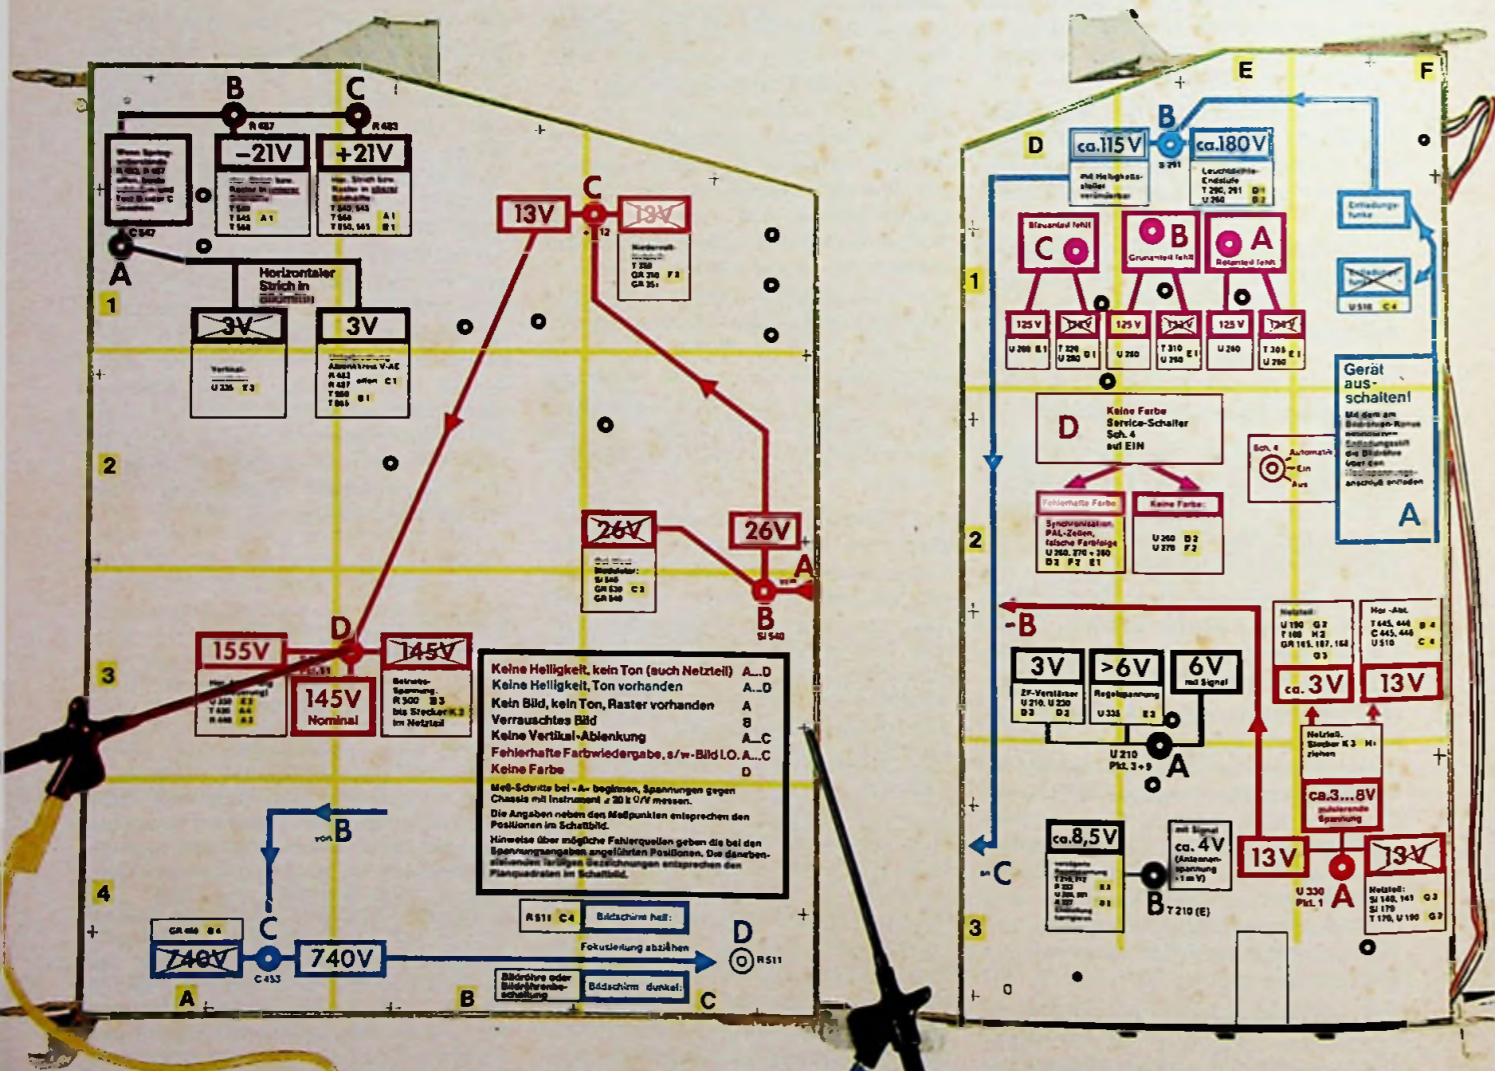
B C
R 487 R 483
−21V +21V
A C 547
Horizontaler Strich in Bildmitte
1
3V 3V
Vertikal-
U 335 E3
R 483
R 487
T 566
2
C
13V 13V
12
Niederwolt-
T 250
GR 316 F3
GR 35
26V 26V
A
B
SI 540
D
155V 145V
145V Nominal
Betriebs-Spannung
R 500 B3
bis Stecker K 3 im Netzteil
3
Keine Helligkeit, kein Ton (auch Netzteil) A...D
Keine Helligkeit, Ton vorhanden A...D
Kein Bild, kein Ton, Raster vorhanden A
Verrauschtes Bild B
Keine Vertikal-Ablenkung A...C
Fehlerhafte Farbwiedergabe, s/w-Bild i.O. A...C
Keine Farbe D
Meß-Schritte bei »A« beginnen, Spannungen gegen Chassis mit Instrument ≥ 20 k Ω/V messen.
Die Angaben neben den Meßpunkten entsprechen den Positionen im Schaltbild.
Hinweise über mögliche Fehlerquellen geben die bei den Spannungsangaben angeführten Positionen. Die danebenstehenden farbigen Bezeichnungen entsprechen den Planquadraten im Schaltbild.
von B
4
C
GR 466 B4
740V 740V
C 433
R511 C4
Bildschirm hell:
Fokussierung abziehen
D
R511
Bildröhre oder Bildröhrenbeschaltung
Bildschirm dunkel:
A B C
E F
B
D
ca.115V ca.180V
S 291
Leuchtdichte-Endstufe
T 290, 291 D1
U 260 D2
Entladungsfunke
C B A
Blauanteil fehlt
Grünanteil fehlt
Rotanteil fehlt
1
125 V 125 V 125 V
U 200 E1
T 320
U 280
U 280
T 310
U 260
U 260
T 300
U 260
U 510 C4
Gerät aus-schalten!
A
D
Keine Farbe
Service-Schalter
Sch. 4
auf EIN
Sch. 4
Automatik
Ein
Aus
Fehlerhafte Farbe
Keine Farbe
Synchronisation, PAL-Zeilen, falsche Farbfolge
U 260 D2
U 270 F2
2
-B
Netzteil
U 190 G2
T 180 H2
Hor.-Abl.
T 445, 446 B4
C 445, 446 C4
U 510
3V >6V 6V
mit Signal
ZF-Verstärker
U 210, U 230
D3 D2
Regelspannung
U 335 E2
ca. 3V 13V
U 210
Pkt. 3+9
A
Netzteil, Stecker K 3
ca.3...8V
pulsierende Spannung
C
ca.8,5V
mit Signal
ca. 4V
(Antennenspannung ≈1 mV)
13V 13V
U 330
Pkt. 1
A
Netzteil
SI 140, 141 G3
SI 170
T 170, U 190 G3
B T 210 (E)
3